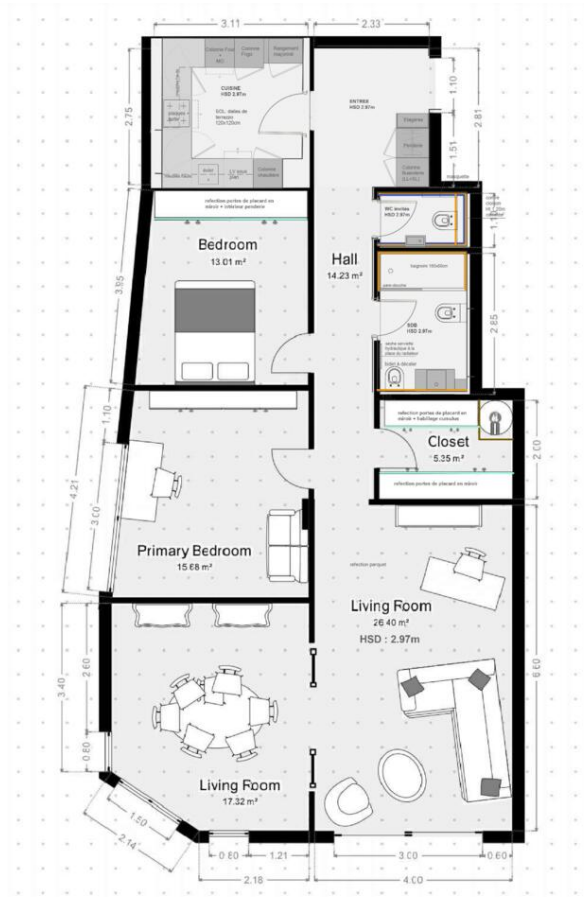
3.11
2.33
2.75
CUISINE
HSD 2.97m
Colonne Four + MO
Colonne Frigo
Rangement magasin
DOL: dalles de terrasse 120x120mm
ENTREE
HSD 2.97m
1.10
2.81
1.51
WC invités
HSD 2.97m
réfection portes de placard en miroir + intérieur penderie
Bedroom
13.01 m²
Hall
14.23 m²
3.95
2.85
SDB
HSD 2.97m
1.10
réfection portes de placard en miroir + habillage cumulus
Closet
5.35 m²
2.00
réfection portes de placard en miroir
4.21
3.00
Primary Bedroom
15.68 m²
réfection parquet
Living Room
26.40 m²
HSD : 2.97m
2.60
3.40
6.60
0.80
Living Room
17.32 m²
1.50
2.14
0.80
1.21
2.18
3.00
0.60
4.00